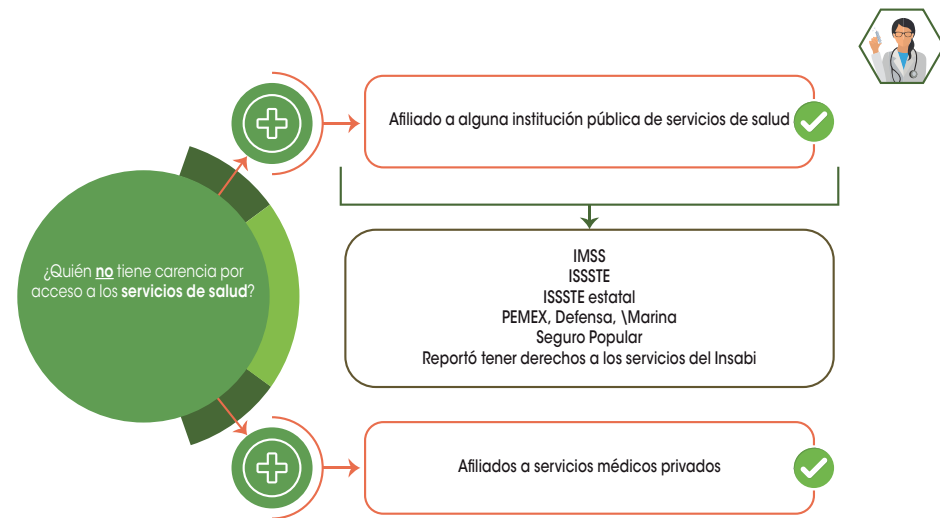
¿Quién **no** tiene carencia por acceso a los **servicios de salud**?

Afiliado a alguna institución pública de servicios de salud

IMSS
ISSSTE
ISSSTE estatal
PEMEX, Defensa, \Marina
Seguro Popular
Reportó tener derechos a los servicios del Insabi

Afiliados a servicios médicos privados